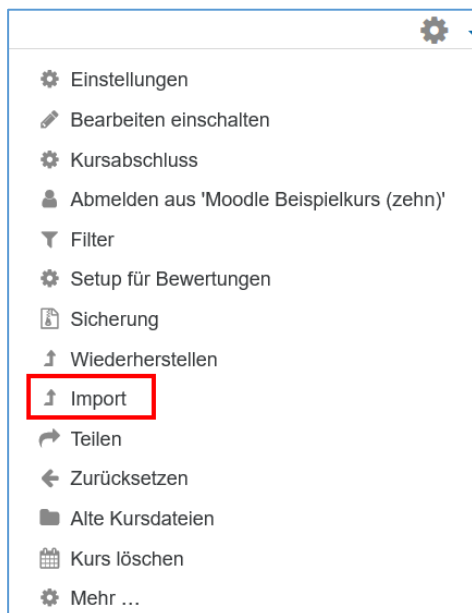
Einstellungen
Bearbeiten einschalten
Kursabschluss
Abmelden aus 'Moodle Beispielkurs (zehn)'
Filter
Setup für Bewertungen
Sicherung
Wiederherstellen
Import
Teilen
Zurücksetzen
Alte Kursdateien
Kurs löschen
Mehr ...